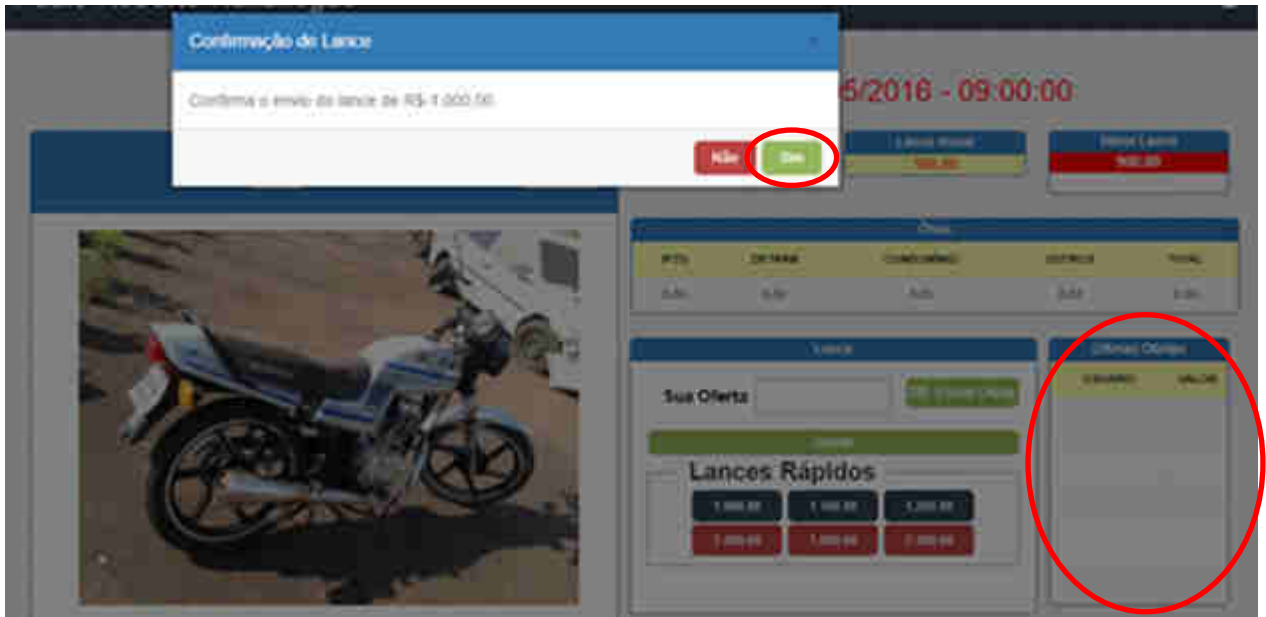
Confirmação de Lance

Confirma o envio do lance de R$ 1.000,00.

Não Sim

5/2016 - 09:00:00

Lance Inicial
500,00

Último Lance
900,00

Taxas

| IPVA | DETRAN | CONDOMÍNIO | OUTROS | TOTAL |
|---|---|---|---|---|
| 0,00 | 0,00 | 0,00 | 0,00 | 0,00 |

Lance

Sua Oferta

Lances Rápidos

1.000,00 1.100,00 1.200,00
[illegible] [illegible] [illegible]

Últimas Ofertas

USUÁRIO VALOR